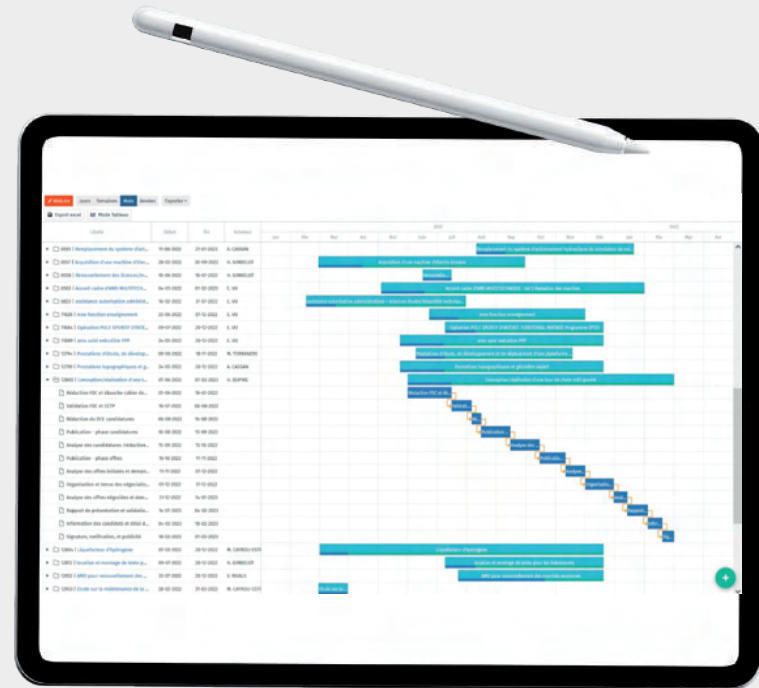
Vidéo | Jours | Semaines | Mois | Années | Exporter

Export excel | Mode Tableau

| Libellé | Début | Fin | Acteur |
|---|---|---|---|
| 0001 Remplacement du système d'act... | 17-08-2022 | 27-07-2023 | A. CASSAN |
| 0007 Acquisition d'une machine d'ense... | 28-02-2022 | 20-09-2022 | H. GIMBELOT |
| 0008 Renouvellement des licences lo... | 08-06-2022 | 16-07-2022 | H. GIMBELOT |
| 0003 Accord cadre d'AMO MULTITECHN... | 04-01-2022 | 01-03-2023 | C. VIV |
| 0022 assistance autorisation administ... | 10-12-2021 | 31-07-2022 | C. VIV |
| 7028 Jose fonction enseignement | 22-06-2022 | 07-12-2022 | C. VIV |
| 7004 Opération POLE SPORTIF STATE... | 09-07-2022 | 20-12-2022 | C. VIV |
| 7009 Jose outil exécution PPP | 26-05-2022 | 20-12-2022 | C. VIV |
| 1274 Prestations d'étude, de dévelop... | 00-08-2022 | 18-11-2022 | M. TORNADER |
| 1278 Prestations topographiques et g... | 24-05-2022 | 20-12-2022 | A. CASSAN |
| 12603 Conception/réalisation d'une ... | 07-06-2022 | 07-02-2023 | H. DUPRE |
| Rédaction FDC et Ébauche cahier de... | 07-06-2022 | 16-07-2022 | |
| Validation FDC et CCTP | 16-07-2022 | 08-08-2022 | |
| Rédaction du DCE candidatures | 16-08-2022 | 16-08-2022 | |
| Publication - phase candidatures | 16-08-2022 | 15-09-2022 | |
| Analyse des candidatures / Rédaction... | 15-09-2022 | 15-10-2022 | |
| Publication - phase offres | 16-10-2022 | 11-11-2022 | |
| Analyse des offres initiales et deman... | 11-11-2022 | 01-12-2022 | |
| Organisation et tenue des négociatio... | 01-12-2022 | 31-12-2022 | |
| Analyse des offres négociées et dem... | 31-12-2022 | 14-01-2023 | |
| Rapport de présentation et validatio... | 14-01-2023 | 04-02-2023 | |
| Information des candidats et délai d... | 04-02-2023 | 18-02-2023 | |
| Signature, notification, et publicité | 18-02-2023 | 07-03-2023 | |
| 12604 Liquéfaction d'hydrogène | 01-03-2022 | 20-12-2022 | M. CAYROU-ESTI |
| 12612 Location et montage de tente p... | 09-07-2022 | 20-12-2022 | H. GIMBELOT |
| 12922 AMO pour renouvellement des ... | 22-07-2022 | 20-12-2022 | G. RIVALS |
| 12927 Étude sur la maintenance de la ... | 28-02-2022 | 31-03-2022 | M. CAYROU-ESTI |

2022 | 2023
Jan | Fév | Mar | Avr | Mai | Juin | Juil | Août | Sep | Oct | Nov | Déc | Jan | Fév | Mar | Avr

Remplacement du système d'actionnement hydraulique du simulateur de vol
Acquisition d'une machine d'électro érosion
Renouvella...
Accord cadre d'AMO MULTITECHNIQUE - lot 3 Rédaction des marchés
assistance autorisation administrative - travaux études Bâtiment technolo...
Jose fonction enseignement
Opération POLE SPORTIF STATE... FONCTIONNEL MOYENS Programme ÉTUDE
Jose outil exécution PPP
Prestation d'étude, de développement et de déploiement d'une plateforme...
Prestations topographiques et géomètre expert
Conception / réalisation d'une tour de chute mili-gravité
Rédaction FDC et ébauche...
Validat...
Rédac...
Publication...
Analyse des...
Publicatio...
Analyse...
Organisatio...
Anal...
Rapport...
Infor...
Sig...
Liquéfaction d'hydrogène
location et montage de tente pour les événements
AMO pour renouvellement des marchés assurance
Étude sur la...